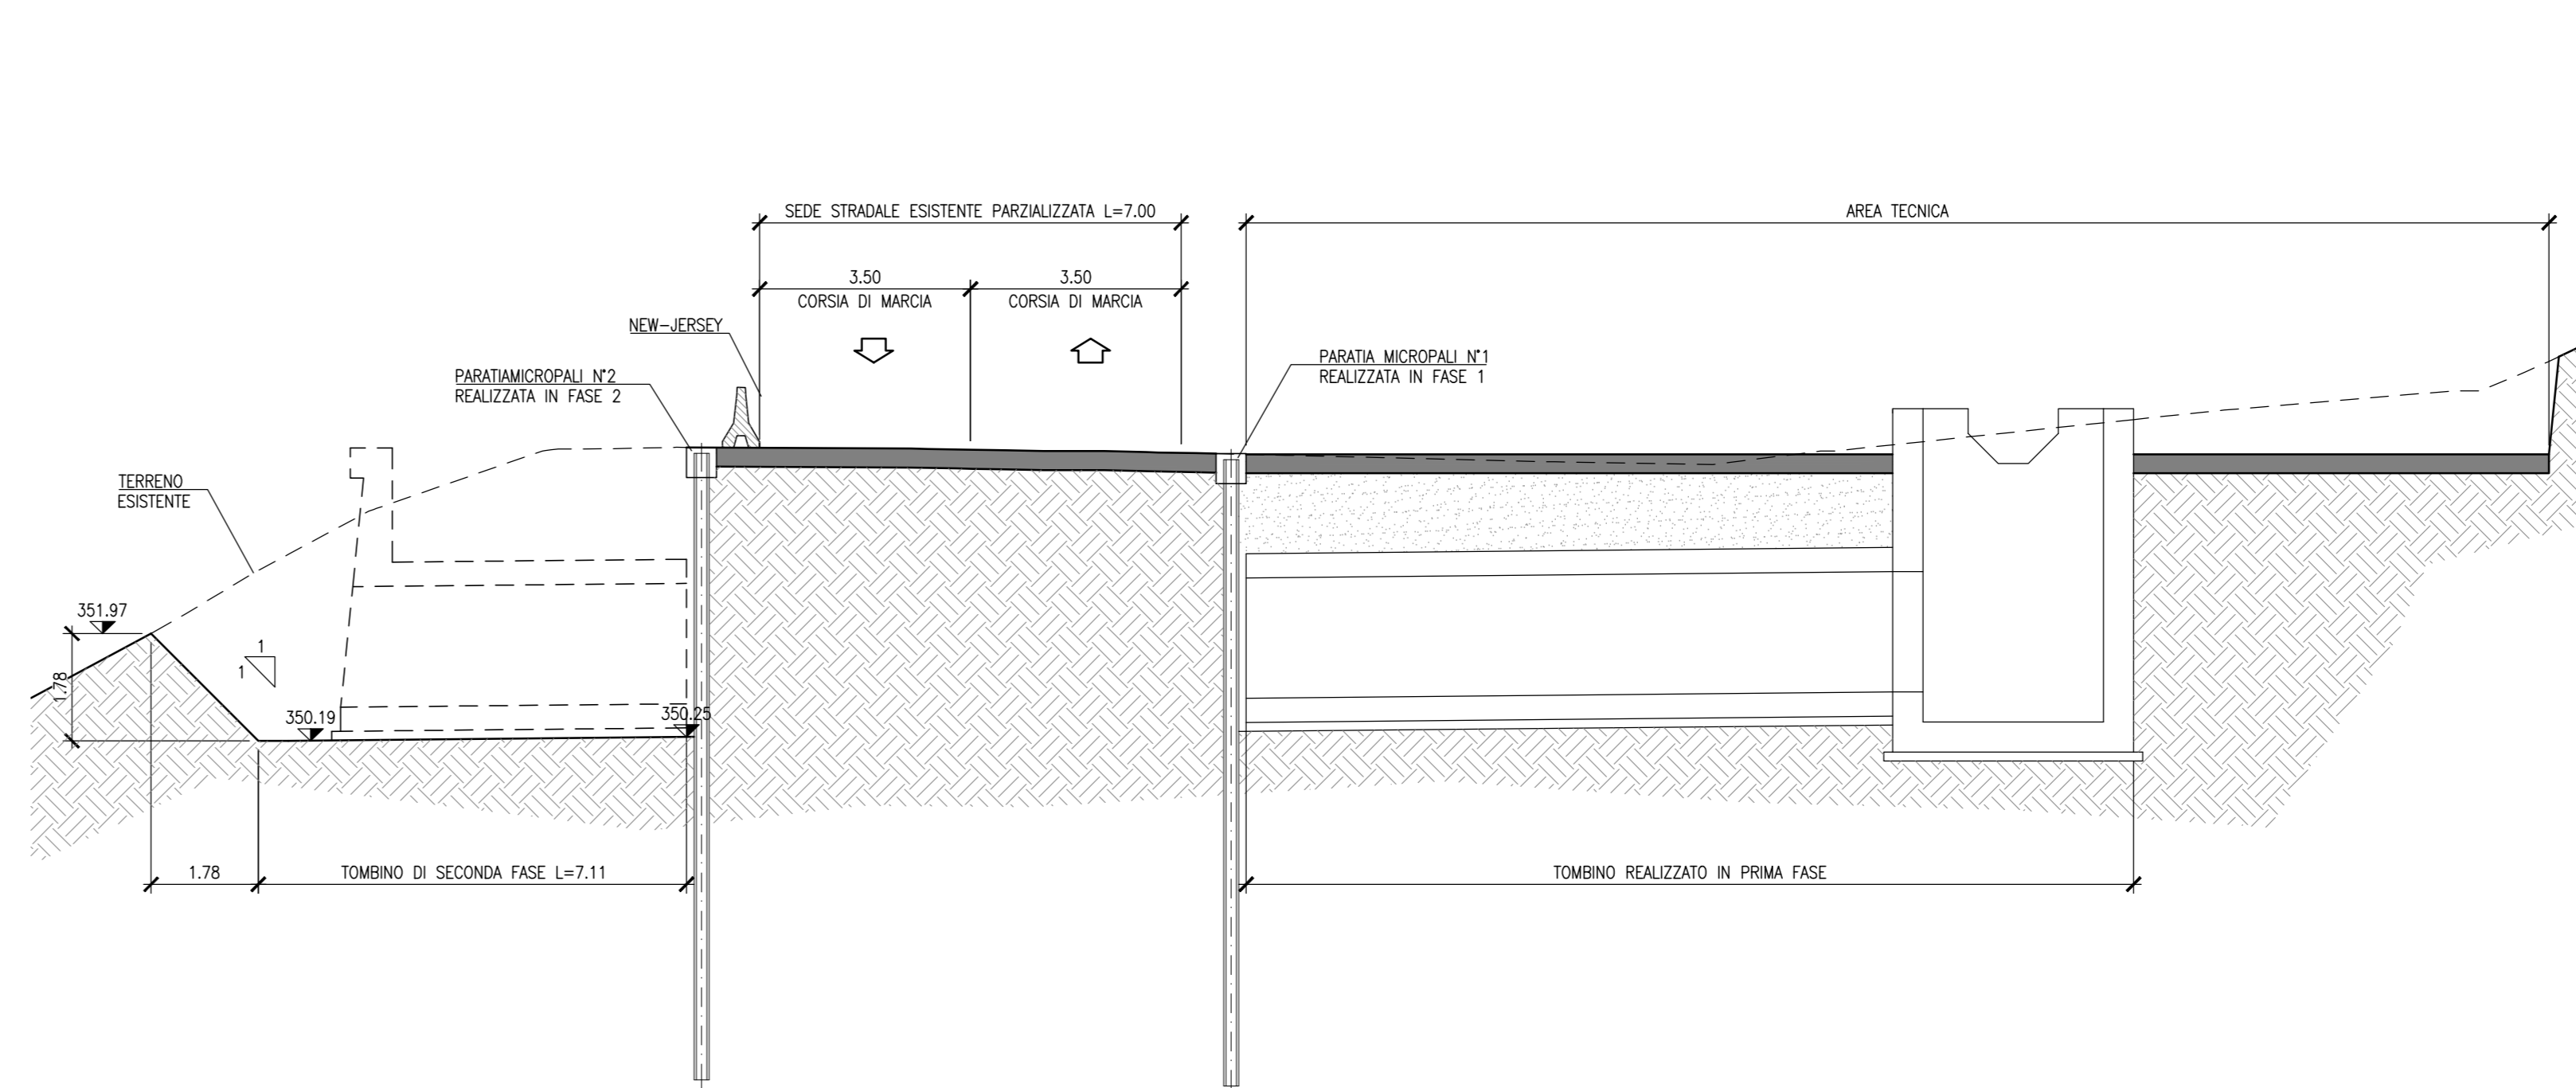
SEDE STRADALE ESISTENTE PARZIALIZZATA L=7.00

AREA TECNICA

3.50
CORSIA DI MARCIA

3.50
CORSIA DI MARCIA

NEW-JERSEY

PARATIAMICROPALI N°2
REALIZZATA IN FASE 2

PARATIA MICROPALI N°1
REALIZZATA IN FASE 1

TERRENO
ESISTENTE

351.97

1.78

1
1

350.19

350.25

1.78

TOMBINO DI SECONDA FASE L=7.11

TOMBINO REALIZZATO IN PRIMA FASE